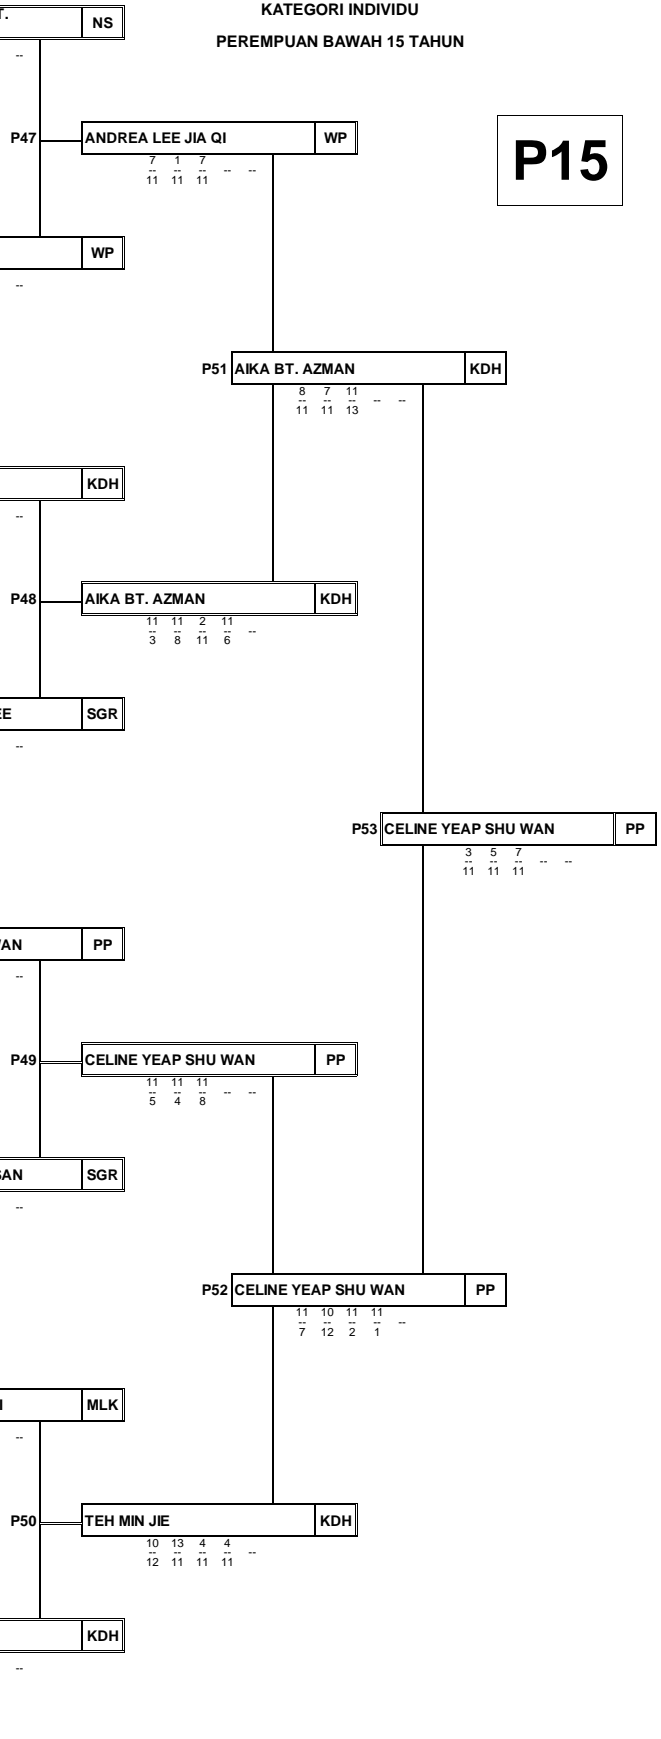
T. NS
--

KATEGORI INDIVIDU
PEREMPUAN BAWAH 15 TAHUN

P15

P47 ANDREA LEE JIA QI WP
7 -- 11   1 -- 11   7 -- 11   --   --

WP
--

P51 AIKA BT. AZMAN KDH
8 -- 11   7 -- 11   11 -- 13   --   --

KDH
--

P48 AIKA BT. AZMAN KDH
11 -- 3   11 -- 8   2 -- 11   11 -- 6   --

EE SGR
--

P53 CELINE YEAP SHU WAN PP
3 -- 11   5 -- 11   7 -- 11   --   --

AN PP
--

P49 CELINE YEAP SHU WAN PP
11 -- 5   11 -- 4   11 -- 8   --   --

SAN SGR
--

P52 CELINE YEAP SHU WAN PP
11 -- 7   10 -- 12   11 -- 2   11 -- 1   --

I MLK
--

P50 TEH MIN JIE KDH
10 -- 12   13 -- 11   4 -- 11   4 -- 11   --

KDH
--